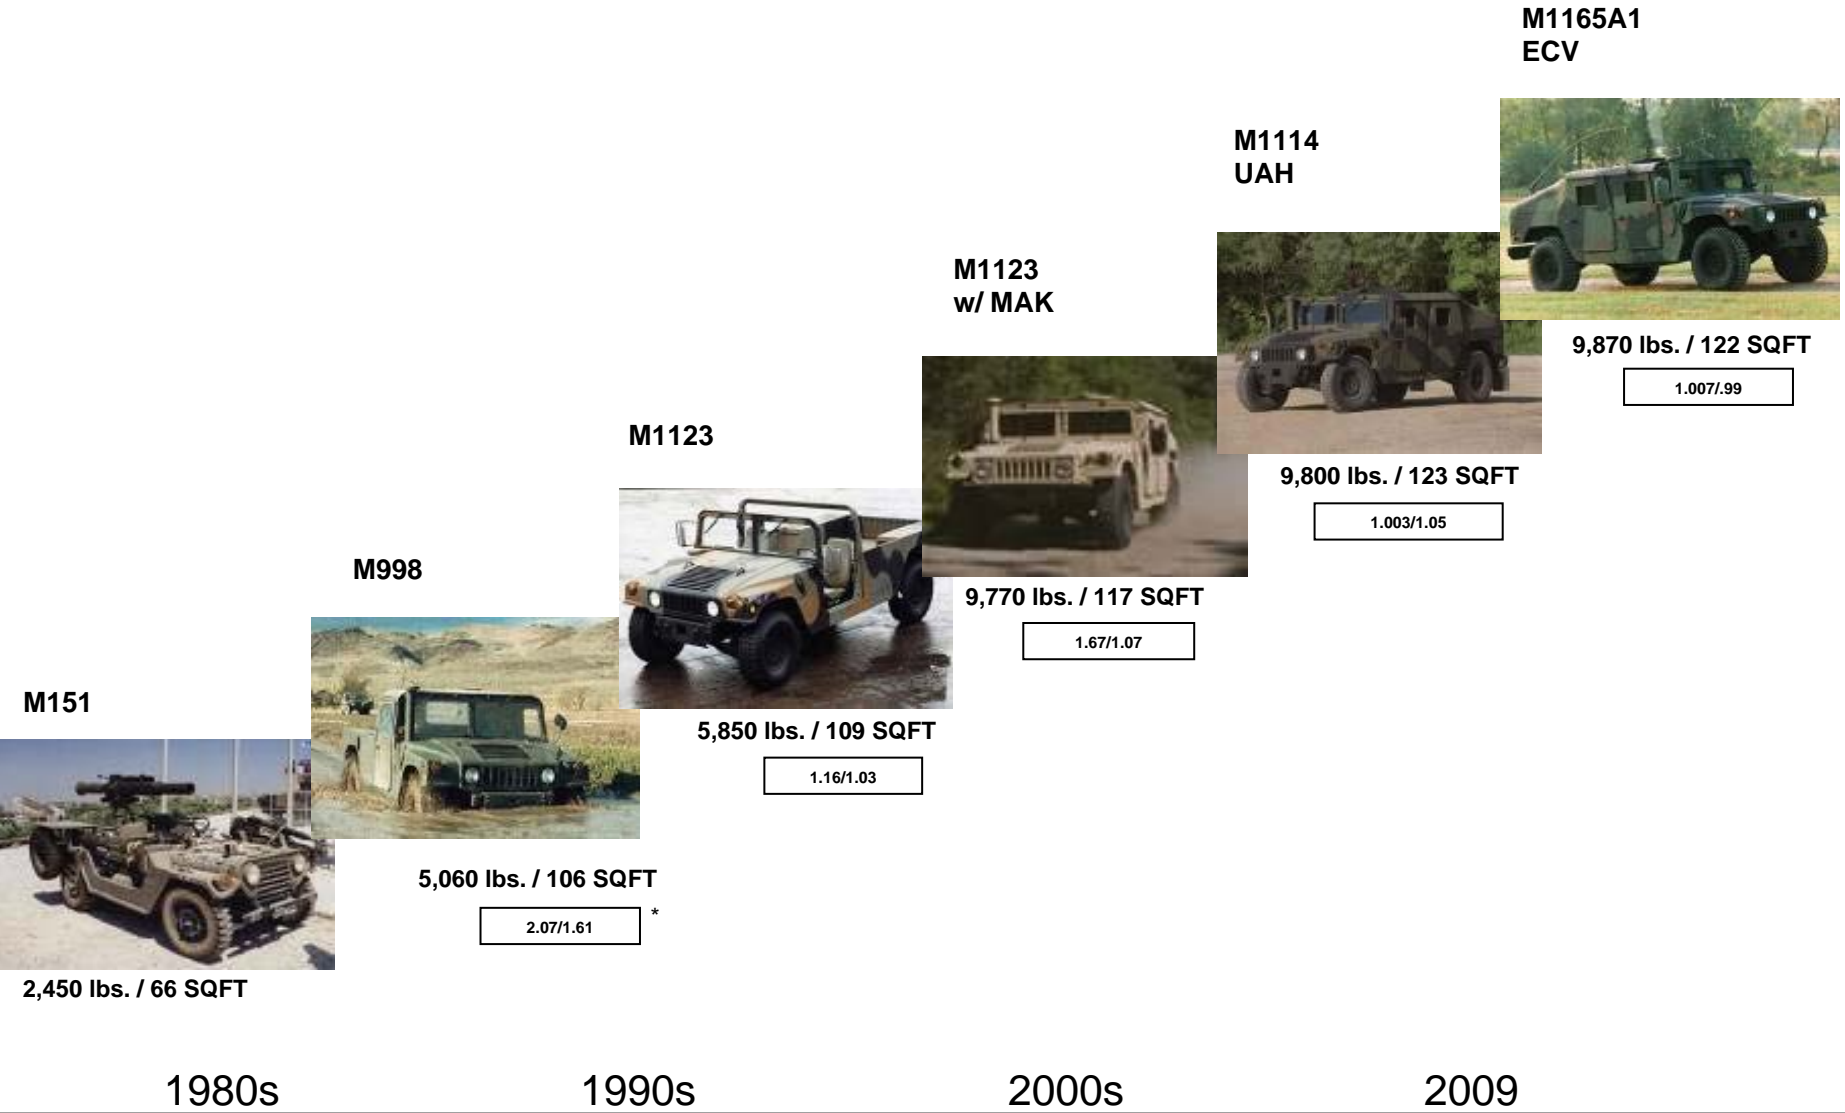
M1165A1
ECV

M1114
UAH

M1123
w/ MAK

M1123

M998

M151

9,870 lbs. / 122 SQFT

1.007/.99

9,800 lbs. / 123 SQFT

1.003/1.05

9,770 lbs. / 117 SQFT

1.67/1.07

5,850 lbs. / 109 SQFT

1.16/1.03

5,060 lbs. / 106 SQFT

2.07/1.61 *

2,450 lbs. / 66 SQFT

1980s 1990s 2000s 2009